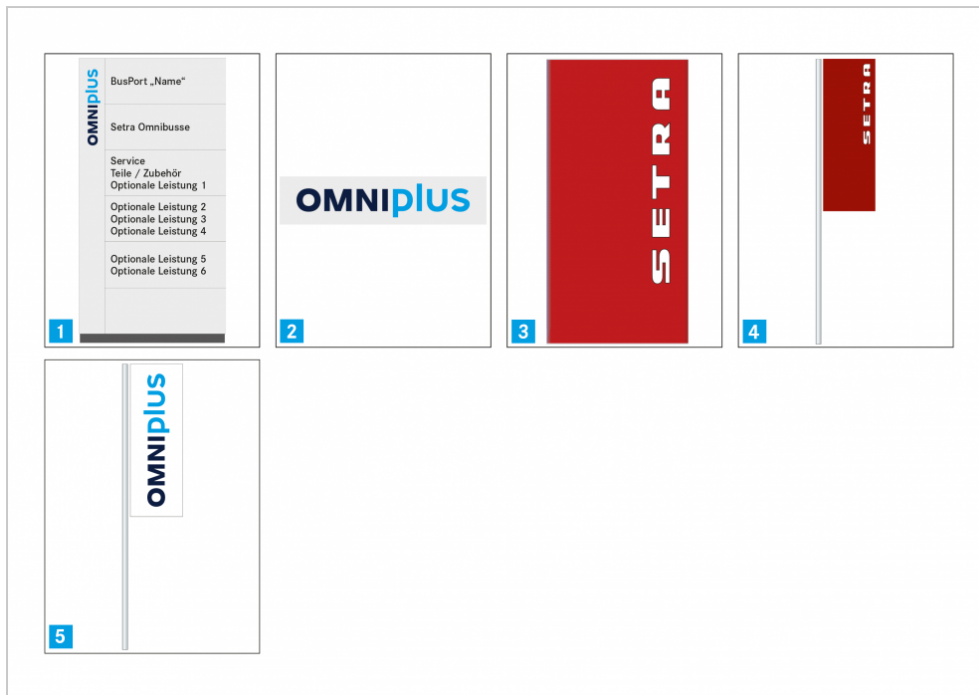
OMNIplus

BusPort „Name“

Setra Omnibusse

Service
Teile / Zubehör
Optionale Leistung 1

Optionale Leistung 2
Optionale Leistung 3
Optionale Leistung 4

Optionale Leistung 5
Optionale Leistung 6

1

OMNIplus

2

SETRA

3

SETRA

4

OMNIplus

5